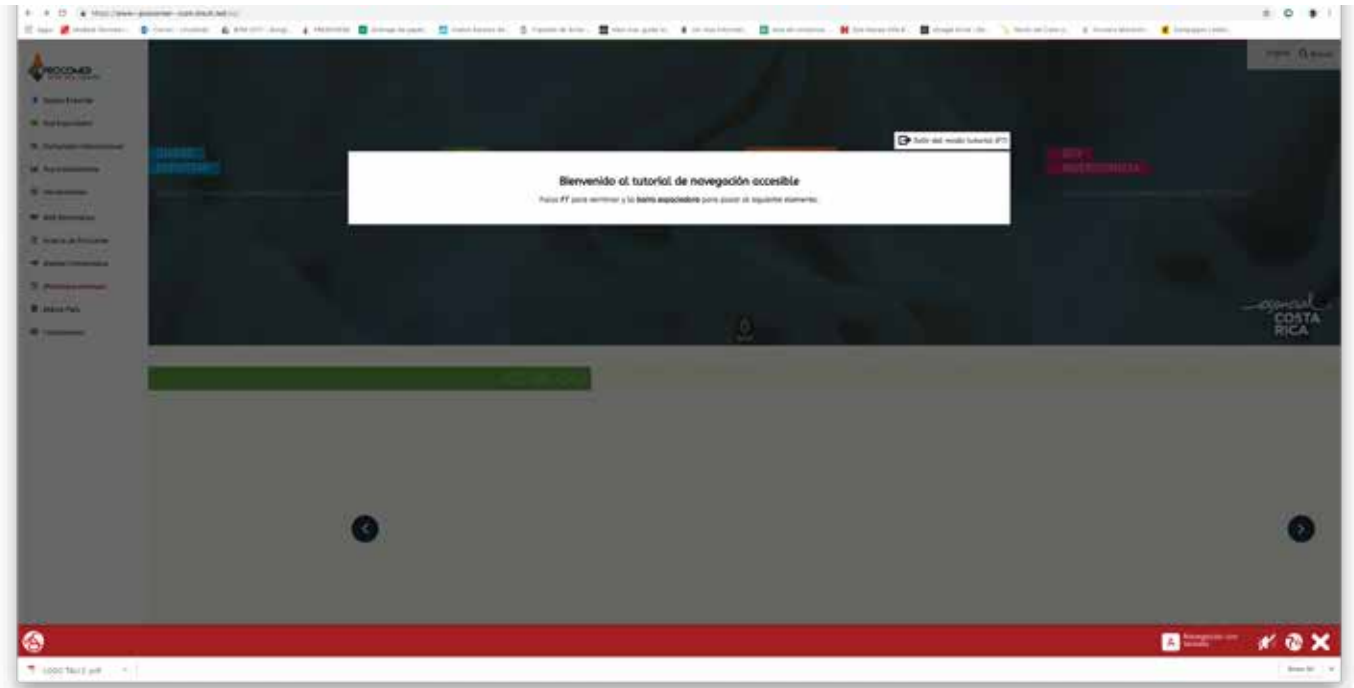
Salir del modo tutorial (F7)

Bienvenido al tutorial de navegación accesible

Pulsa F7 para terminar y la barra espaciadora para pasar al siguiente elemento.

esencial COSTA RICA

Navegación con teclado